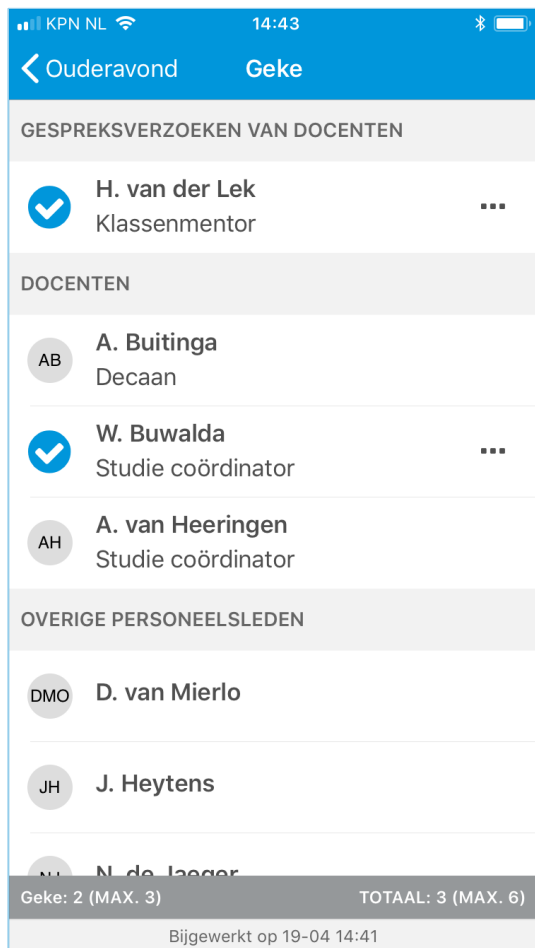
KPN NL 14:43

Ouderavond Geke

GESPREKSVERZOEKEN VAN DOCENTEN

H. van der Lek
Klassenmentor

DOCENTEN

AB A. Buitinga
Decaan

W. Buwalda
Studie coördinator

AH A. van Heeringen
Studie coördinator

OVERIGE PERSONEELSLEDEN

DMO D. van Mierlo

JH J. Heytens

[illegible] N. de Jaeger

Geke: 2 (MAX. 3) TOTAAL: 3 (MAX. 6)

Bijgewerkt op 19-04 14:41